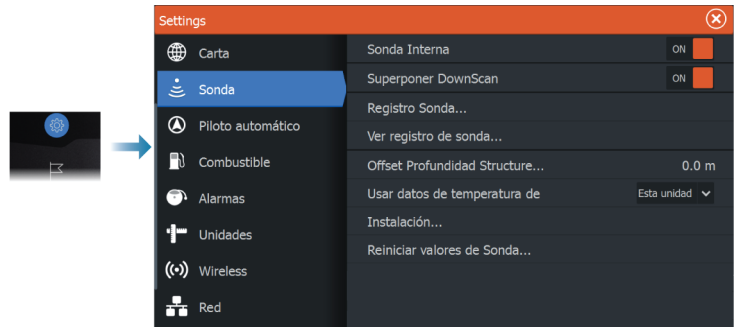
Settings

Carta
Sonda
Piloto automático
Combustible
Alarmas
Unidades
Wireless
Red

Sonda Interna ON
Superponer DownScan ON
Registro Sonda...
Ver registro de sonda...
Offset Profundidad Structure... 0.0 m
Usar datos de temperatura de Esta unidad
Instalación...
Reiniciar valores de Sonda...